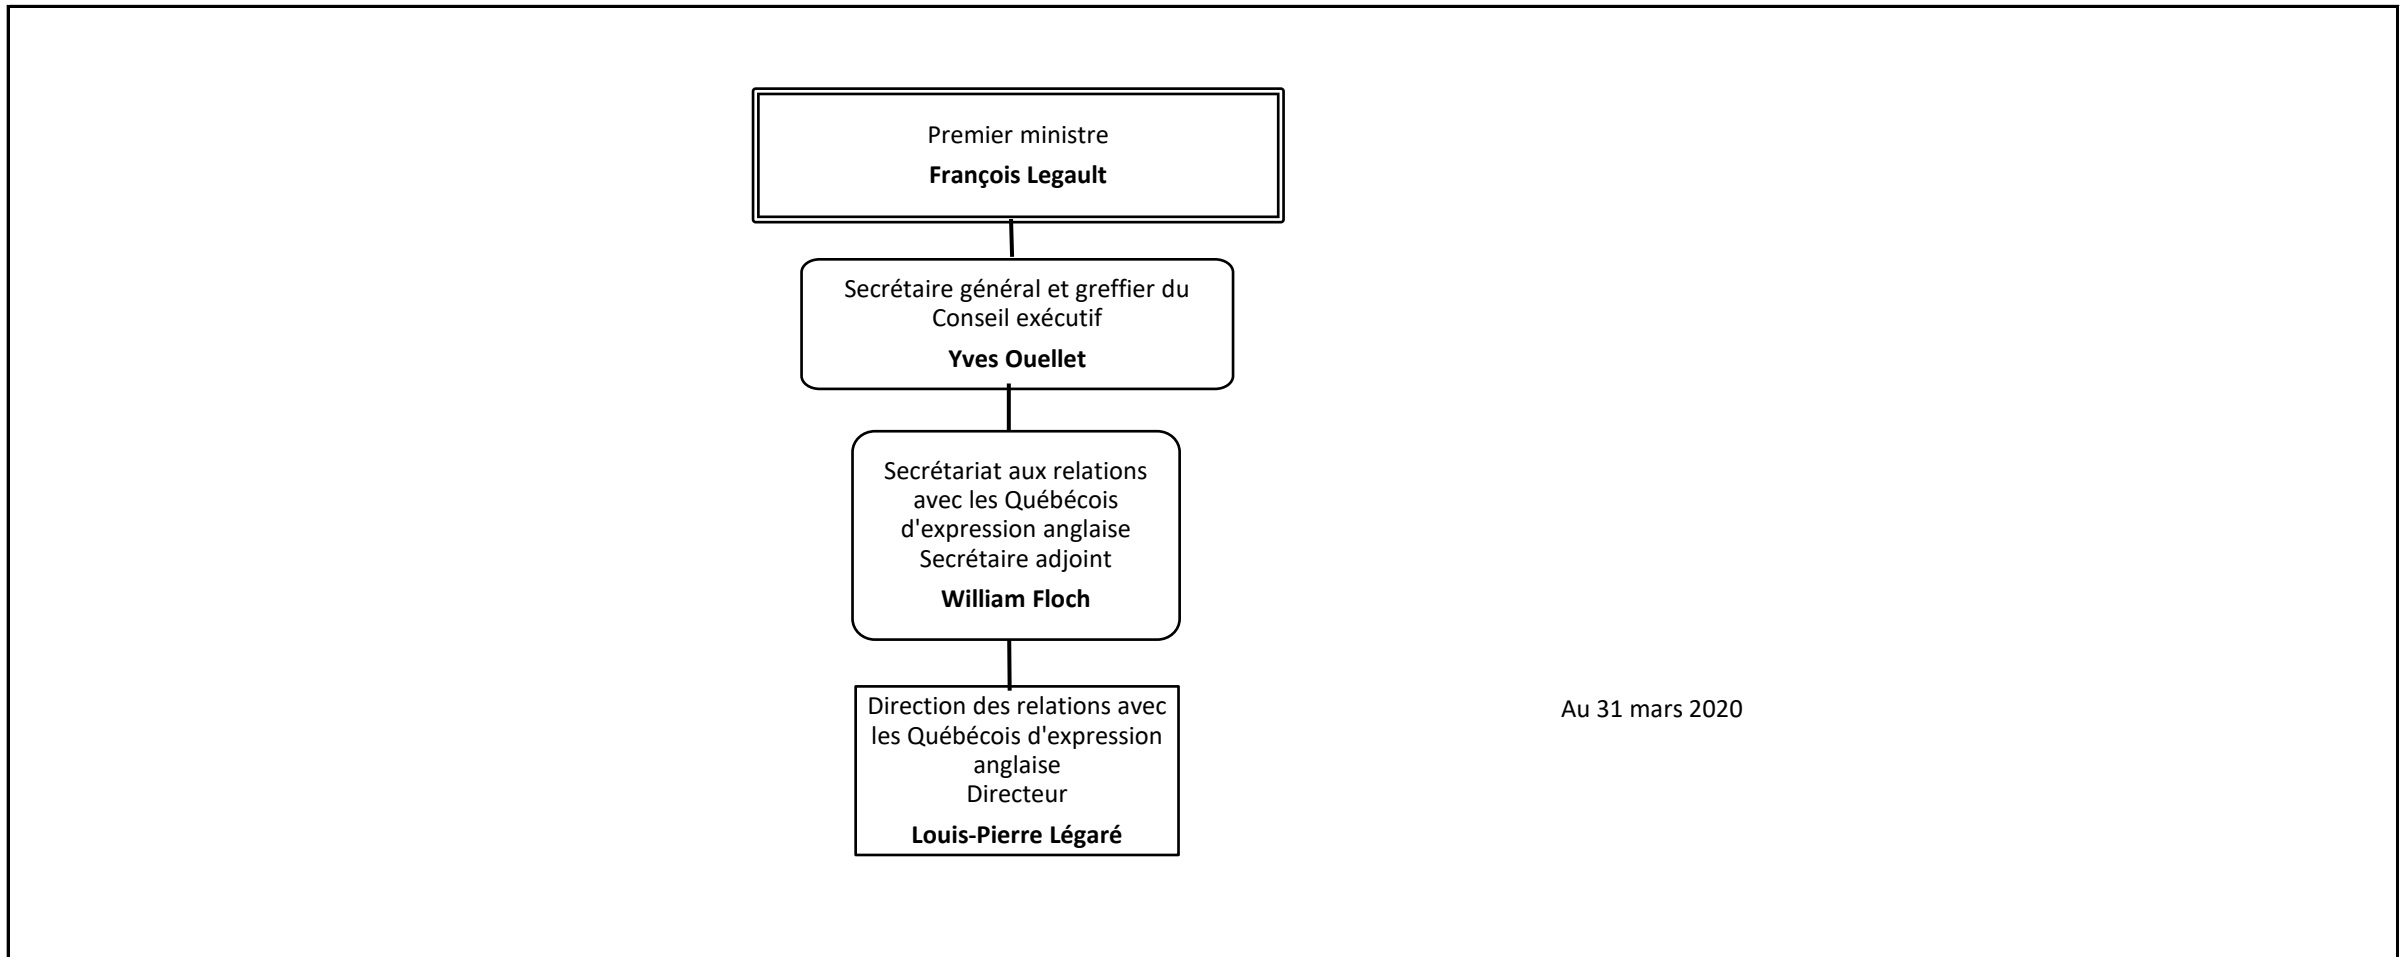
Premier ministre
**François Legault**

Secrétaire général et greffier du Conseil exécutif
**Yves Ouellet**

Secrétariat aux relations avec les Québécois d'expression anglaise
Secrétaire adjoint
**William Floch**

Direction des relations avec les Québécois d'expression anglaise
Directeur
**Louis-Pierre Légaré**

Au 31 mars 2020